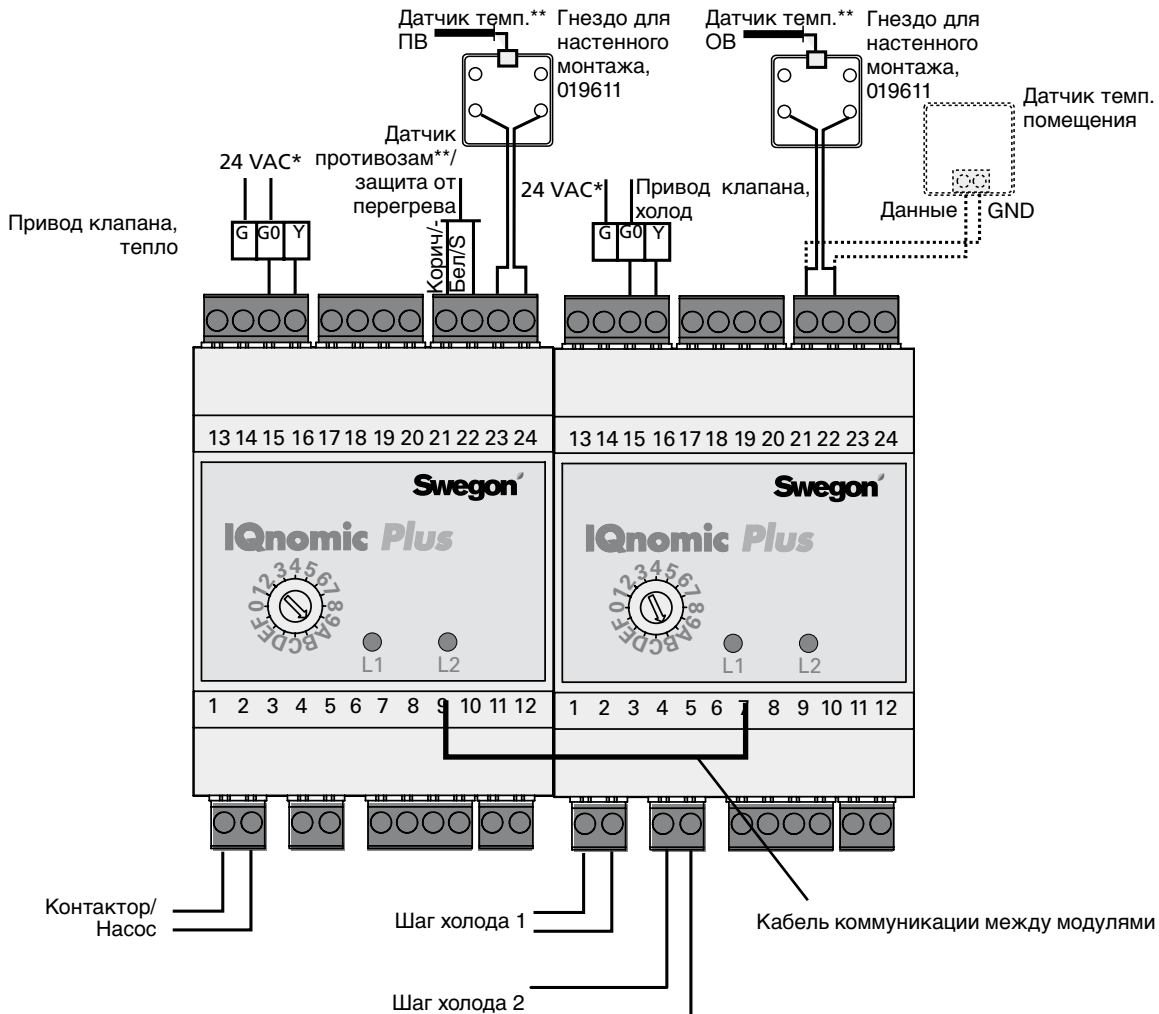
Датчик темп.** ПВ

Гнездо для настенного монтажа, 019611

Датчик темп.** ОВ

Гнездо для настенного монтажа, 019611

Датчик темп. помещения

24 VAC*

Датчик противозам**/ защита от перегрева

24 VAC*

Привод клапана, холод

Данные

GND

Привод клапана, тепло

G G0 Y

Корич/- Бел/S

G G0 Y

13 14 15 16 17 18 19 20 21 22 23 24

13 14 15 16 17 18 19 20 21 22 23 24

Swegon

IQnomic Plus

0 1 2 3 4 5 6 7 8 9 A B C D E F

L1 L2

Swegon

IQnomic Plus

0 1 2 3 4 5 6 7 8 9 A B C D E F

L1 L2

1 2 3 4 5 6 7 8 9 10 11 12

1 2 3 4 5 6 7 8 9 10 11 12

Контактор/ Насос

Шаг холода 1

Кабель коммуникации между модулями

Шаг холода 2